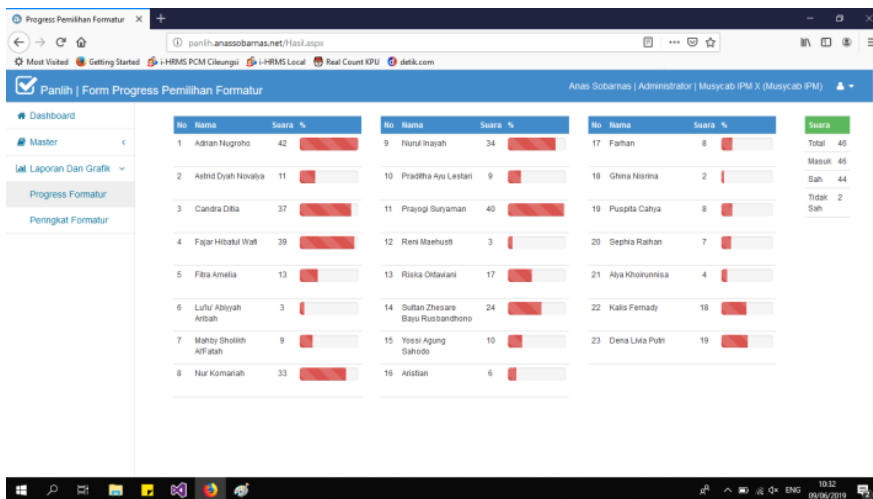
Progress Pemilihan Formatur ×

panlih.anassobarnas.net/Hasil.aspx

Most Visited  Getting Started  i-HRMS PCM Cileungsi  i-HRMS Local  Real Count KPU  detik.com

Panlih | Form Progress Pemilihan Formatur

Anas Sobarnas | Administrator | Musycab IPM X (Musycab IPM)

Dashboard

Master

Laporan Dan Grafik

Progress Formatur

Peringkat Formatur

| No | Nama | Suara | % |
|---|---|---|---|
| 1 | Adrian Nugroho | 42 | |
| 2 | Astrid Dyah Novalya | 11 | |
| 3 | Candra Ditia | 37 | |
| 4 | Fajar Hibatul Wafi | 39 | |
| 5 | Fitra Amelia | 13 | |
| 6 | Lu'lu' Abiyyah Aribah | 3 | |
| 7 | Mahby Sholikh AlFatah | 9 | |
| 8 | Nur Komariah | 33 | |

| No | Nama | Suara | % |
|---|---|---|---|
| 9 | Nurul Inayah | 34 | |
| 10 | Praditha Ayu Lestari | 9 | |
| 11 | Prayogi Suryaman | 40 | |
| 12 | Reni Maehusti | 3 | |
| 13 | Riska Oktaviani | 17 | |
| 14 | Sultan Zhesare Bayu Rusbandhono | 24 | |
| 15 | Yossi Agung Sahodo | 10 | |
| 16 | Aristian | 6 | |

| No | Nama | Suara | % |
|---|---|---|---|
| 17 | Farhan | 8 | |
| 18 | Ghina Nisrina | 2 | |
| 19 | Puspita Cahya | 8 | |
| 20 | Sephia Raihan | 7 | |
| 21 | Alya Khoirunnisa | 4 | |
| 22 | Kalis Fernady | 18 | |
| 23 | Dena Livia Putri | 19 | |

| Suara | |
|---|---|
| Total | 46 |
| Masuk | 46 |
| Sah | 44 |
| Tidak Sah | 2 |

ENG 10:32 09/06/2019